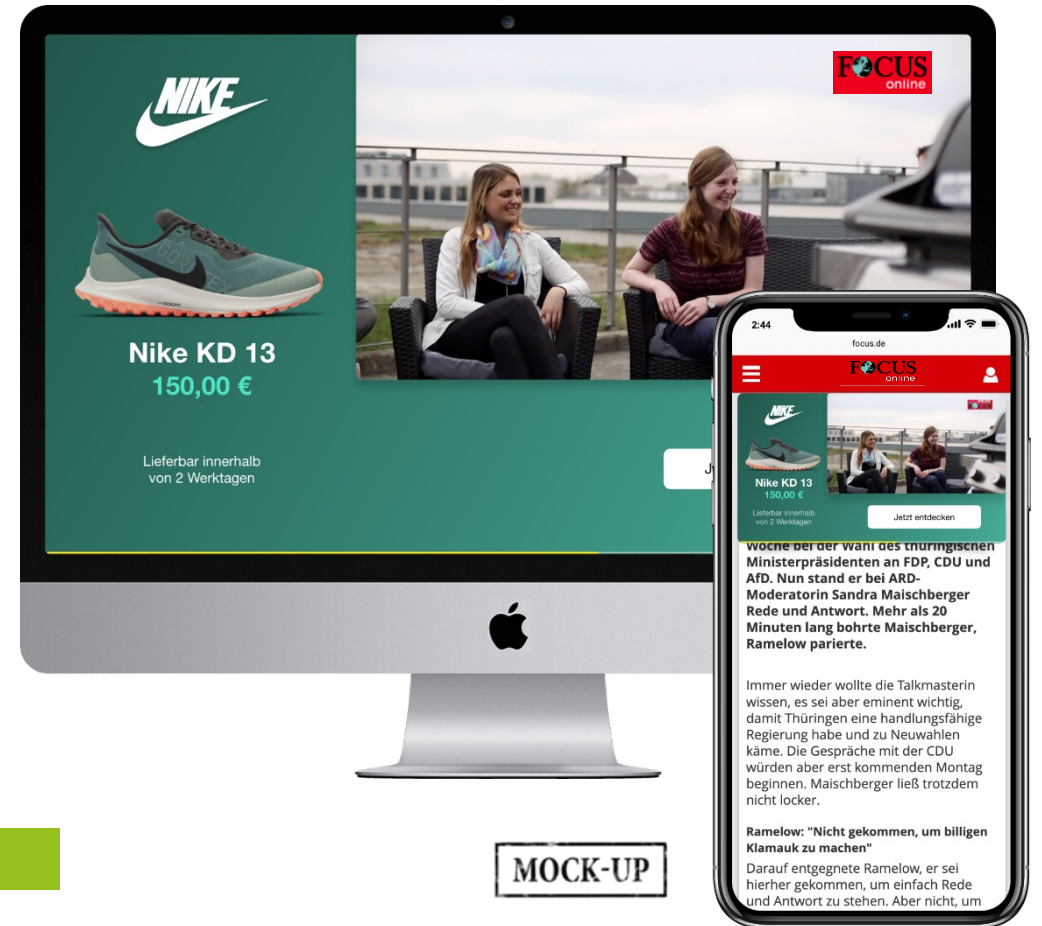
NIKE

Nike KD 13
150,00 €

Lieferbar innerhalb von 2 Werktagen

FOCUS online

J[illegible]

2:44
focus.de
FOCUS online

NIKE
Nike KD 13
150,00 €
Lieferbar innerhalb von 2 Werktagen
Jetzt entdecken

Woche bei der Wahl des thüringischen Ministerpräsidenten an FDP, CDU und AfD. Nun stand er bei ARD-Moderatorin Sandra Maischberger Rede und Antwort. Mehr als 20 Minuten lang bohrte Maischberger, Ramelow parierte.

Immer wieder wollte die Talkmasterin wissen, es sei aber eminent wichtig, damit Thüringen eine handlungsfähige Regierung habe und zu Neuwahlen käme. Die Gespräche mit der CDU würden aber erst kommenden Montag beginnen. Maischberger ließ trotzdem nicht locker.

Ramelow: "Nicht gekommen, um billigen Klamauk zu machen"
Darauf entgegnete Ramelow, er sei hierher gekommen, um einfach Rede und Antwort zu stehen. Aber nicht, um

MOCK-UP